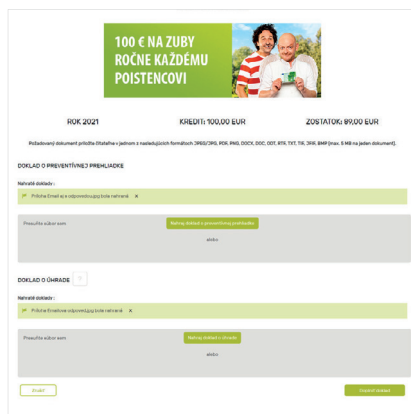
100 € NA ZUBY ROČNE KAŽDÉMU POISTENCOVI

ROK 2021

KREDIT: 100,00 EUR

ZOSTATOK: 89,00 EUR

Požadovaný dokument priložte čitateľne v jednom z nasledujúcich formátov JPEG/JPG, PDF, PNG, DOCX, DOC, ODT, RTF, TXT, TIF, TIFF, BMP (max. 5 MB na jeden dokument).

DOKLAD O PREVENTÍVNEJ PREHLIADKE

Nahraté doklady :

Príloha Email.xj a odpovedajúcej bola nahraná ×

Presuňte súbor sem

Nahraj doklad o preventívnej prehliadke

alebo

DOKLAD O ÚHRADE

Nahraté doklady :

Príloha Email.xo sa odpovedajúcej bola nahraná ×

Presuňte súbor sem

Nahraj doklad o úhrade

alebo

Uložiť

Dopiať žiadosť